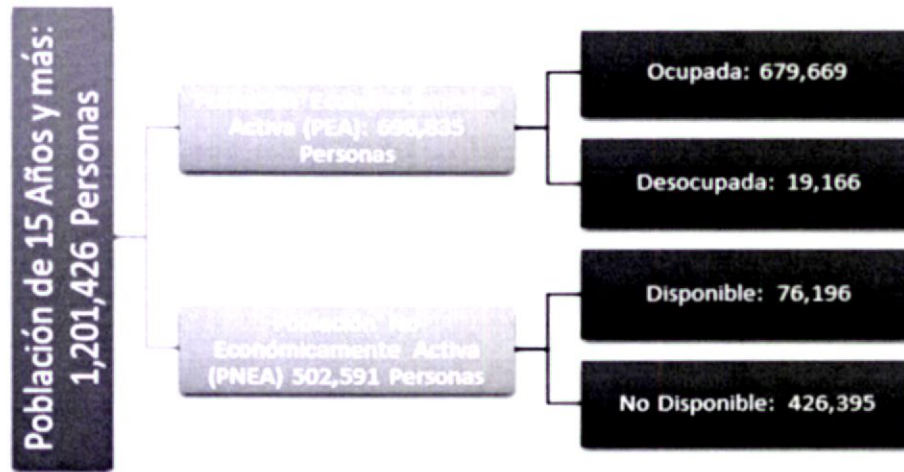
Población de 15 Años y más: 1,201,426 Personas

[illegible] Activa (PEA): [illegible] Personas

Ocupada: 679,669

Desocupada: 19,166

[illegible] Económicamente Activa (PNEA) 502,591 Personas

Disponible: 76,196

No Disponible: 426,395